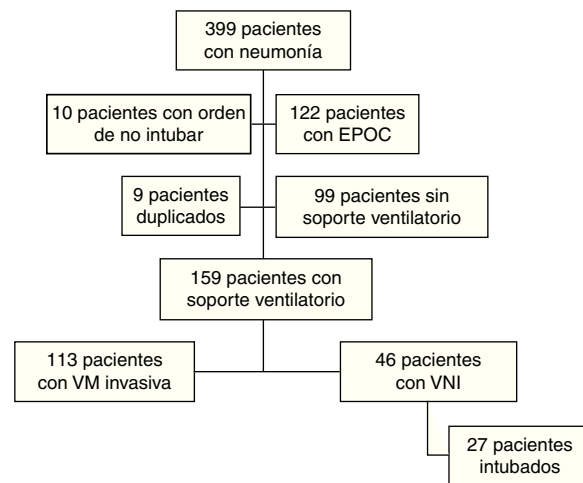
399 pacientes con neumonía

10 pacientes con orden de no intubar

122 pacientes con EPOC

9 pacientes duplicados

99 pacientes sin soporte ventilatorio

159 pacientes con soporte ventilatorio

113 pacientes con VM invasiva

46 pacientes con VNI

27 pacientes intubados